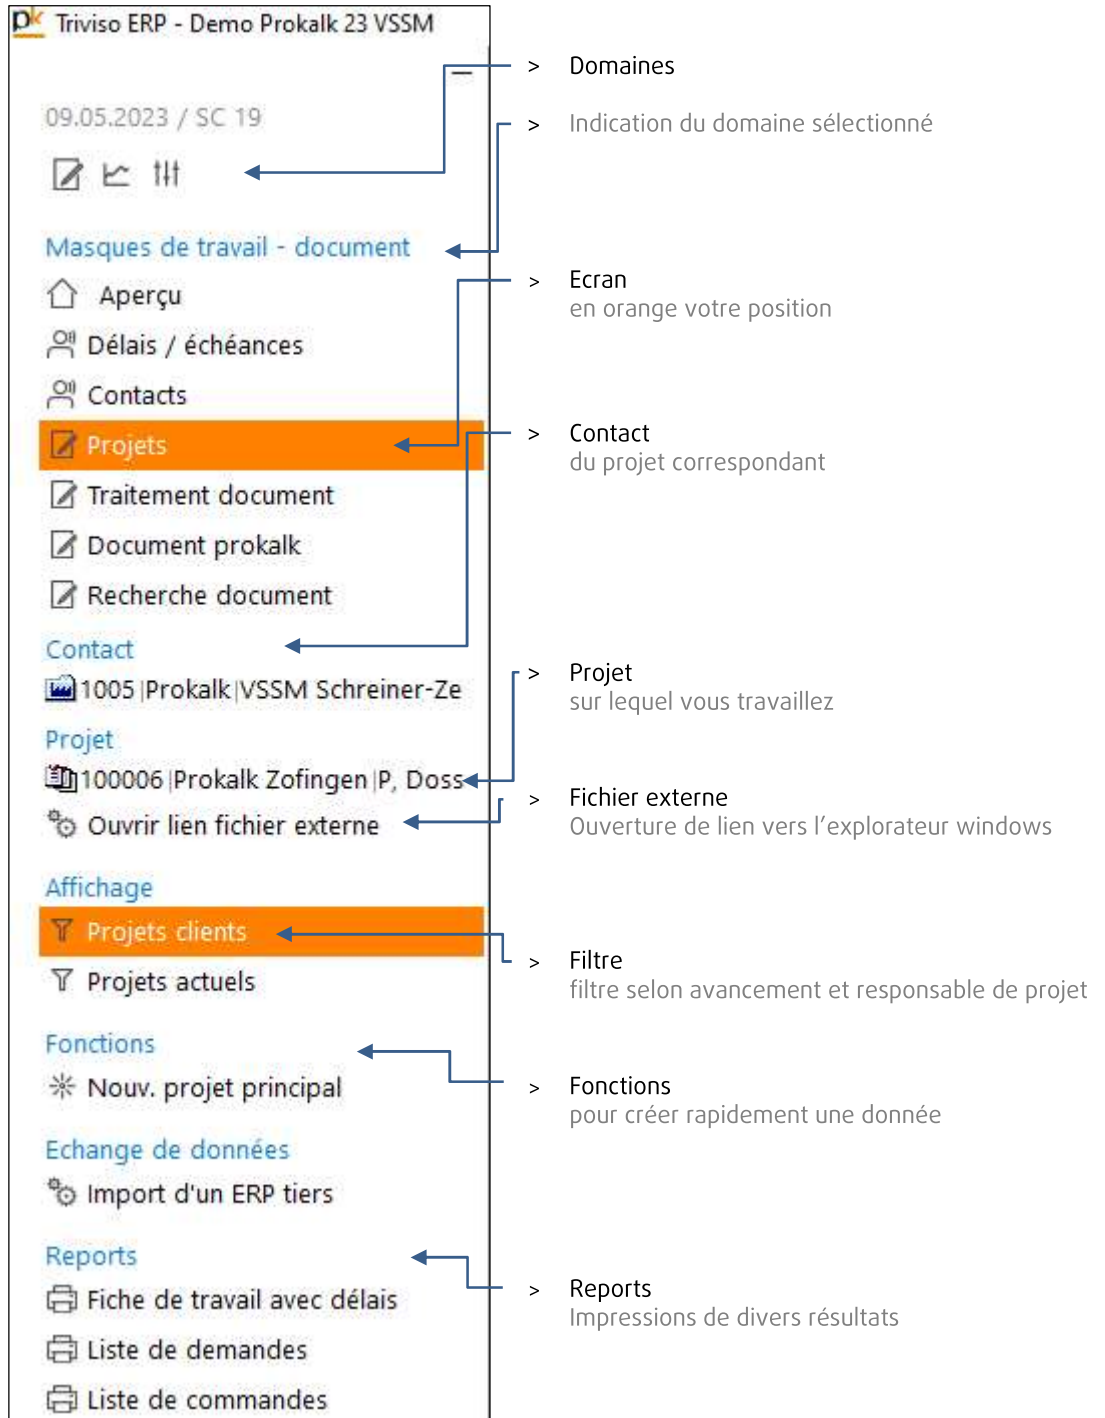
Triviso ERP - Demo Prokalk 23 VSSM

09.05.2023 / SC 19

Masques de travail - document
Aperçu
Délais / échéances
Contacts
Projets
Traitement document
Document prokalk
Recherche document

Contact
1005 |Prokalk |VSSM Schreiner-Ze

Projet
100006 |Prokalk Zofingen |P, Doss
Ouvrir lien fichier externe

Affichage
Projets clients
Projets actuels

Fonctions
Nouv. projet principal

Echange de données
Import d'un ERP tiers

Reports
Fiche de travail avec délais
Liste de demandes
Liste de commandes

> Domaines

> Indication du domaine sélectionné

> Ecran
en orange votre position

> Contact
du projet correspondant

> Projet
sur lequel vous travaillez

> Fichier externe
Ouverture de lien vers l'explorateur windows

> Filtre
filtre selon avancement et responsable de projet

> Fonctions
pour créer rapidement une donnée

> Reports
Impressions de divers résultats